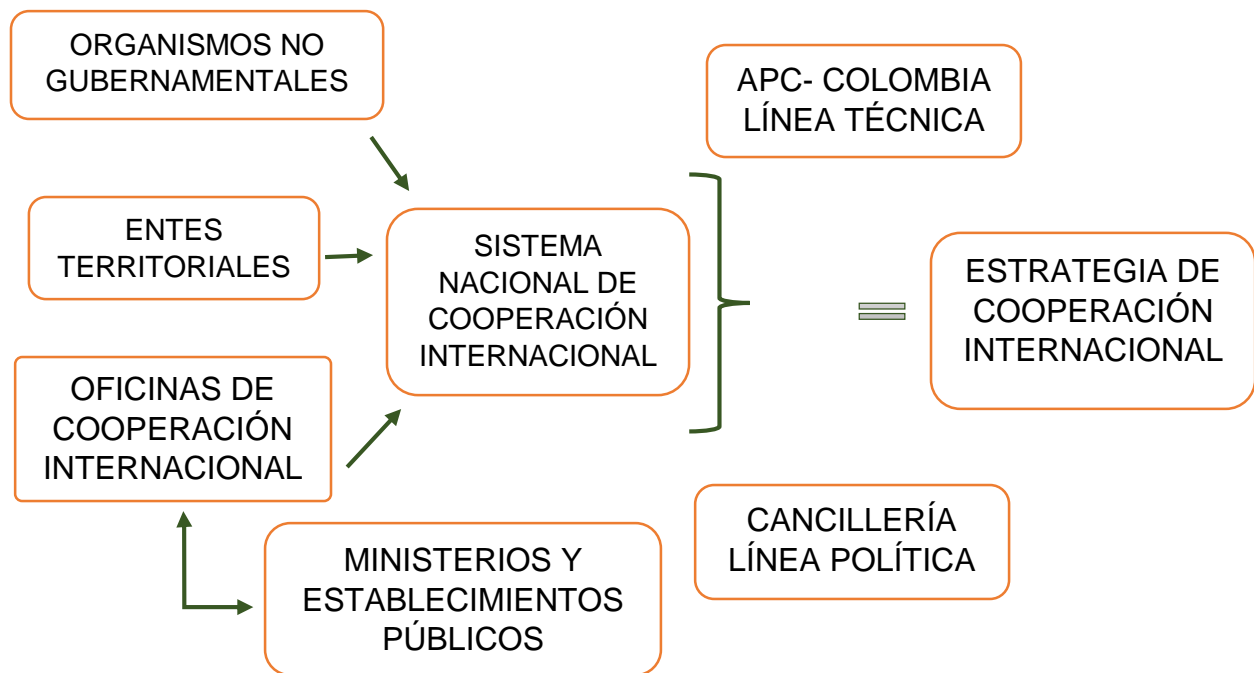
ORGANISMOS NO GUBERNAMENTALES

APC- COLOMBIA LÍNEA TÉCNICA

ENTES TERRITORIALES

SISTEMA NACIONAL DE COOPERACIÓN INTERNACIONAL

ESTRATEGIA DE COOPERACIÓN INTERNACIONAL

OFICINAS DE COOPERACIÓN INTERNACIONAL

CANCILLERÍA LÍNEA POLÍTICA

MINISTERIOS Y ESTABLECIMIENTOS PÚBLICOS